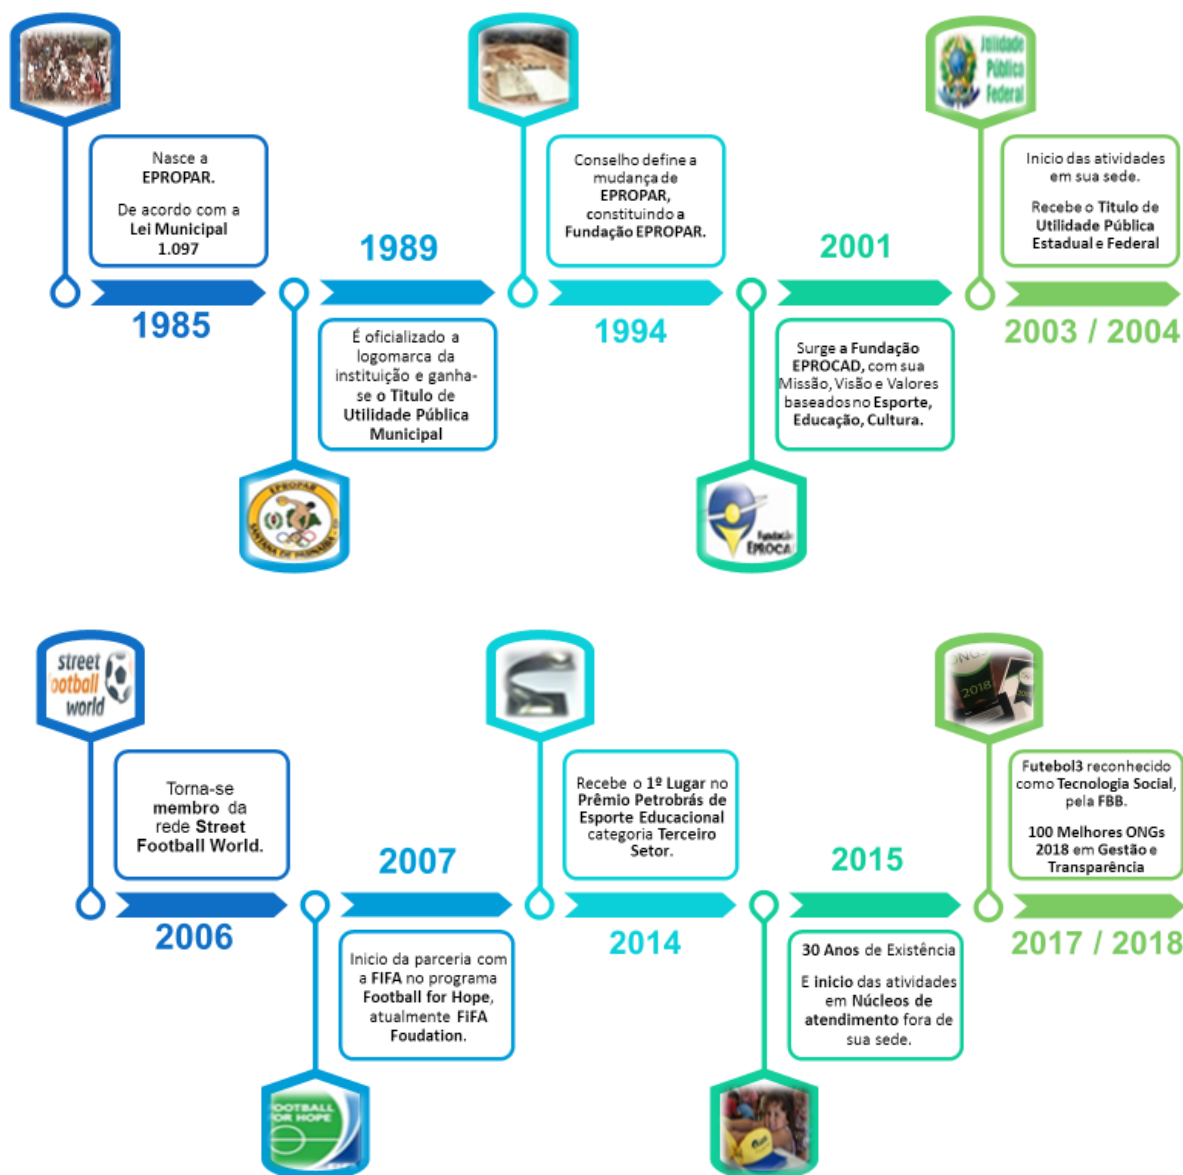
Nasce a EPROPAR.

De acordo com a Lei Municipal 1.097

1985

1989

É oficializado a logomarca da instituição e ganha-se o Titulo de Utilidade Pública Municipal

EPROPAR
SANTANA DE PARNAÍBA

Conselho define a mudança de EPROPAR, constituindo a Fundação EPROPAR.

1994

2001

Surge a Fundação EPROCAD, com sua Missão, Visão e Valores baseados no Esporte, Educação, Cultura.

Fundação EPROCA

Utilidade Pública Federal

Inicio das atividades em sua sede.

Recebe o Titulo de Utilidade Pública Estadual e Federal

2003 / 2004

street football world

Torna-se membro da rede Street Football World.

2006

2007

Inicio da parceria com a FIFA no programa Football for Hope, atualmente FIFA Foudation.

FOOTBALL FOR HOPE

Recebe o 1º Lugar no Prêmio Petrobrás de Esporte Educacional categoria Terceiro Setor.

2014

2015

30 Anos de Existência

E inicio das atividades em Núcleos de atendimento fora de sua sede.

2018

Futebol3 reconhecido como Tecnologia Social, pela FBB.

100 Melhores ONGs 2018 em Gestão e Transparência

2017 / 2018